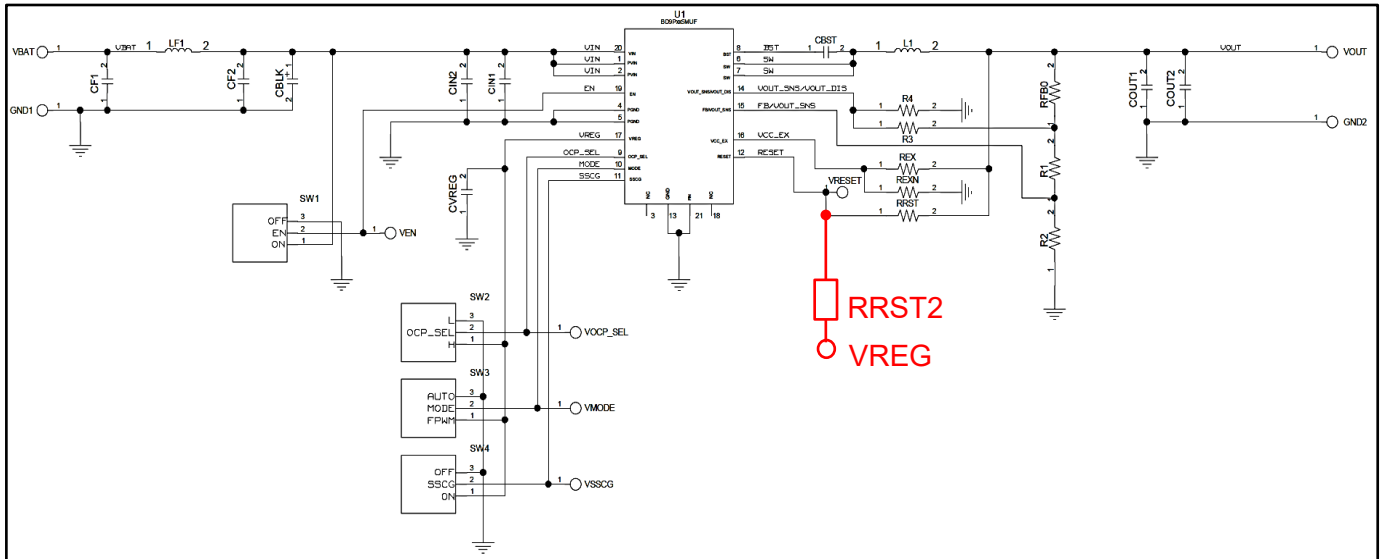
VBAT 1 VBAT 1 LF1 2
GND1 1
CF1 2 1
CF2 2 1
CBLK 2 1
CIN2 2 1
CIN1 2 1
U1
BD9P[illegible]MUF
VIN 20 VIN
VIN 1 PVIN
VIN 2 PVIN
EN 19 EN
4 PGND
5 PGND
VREG 17 VREG
OCP_SEL 9 OCP_SEL
MODE 10 MODE
SSCG 11 SSCG
NC GND EP NC
3 13 21 18
BST 8 BST
SW 6 SW
SW 7 SW
VOUT_SNS/VOUT_DIS 14 VOUT_SNS/VOUT_DIS
FB/VOUT_SNS 15 FB/VOUT_SNS
VCC_EX 16 VCC_EX
RESET 12 RESET
CBST 1 2
1 L1 2
VOUT VOUT 1 VOUT
GND2 1 GND2
R4 1 2
1 R3 2
REX 1 2
REXN 1 2
1 RRST 2
VRESET
RFB0 2 1
R1 2 1
R2 2 1
COUT1 2 1
COUT2 2 1
CVREG 2 1
SW1
OFF 3
EN 2
ON 1
1 VEN
SW2
L 3
OCP_SEL 2
H 1
1 VOCP_SEL
SW3
AUTO 3
MODE 2
FPWM 1
1 VMODE
SW4
OFF 3
SSCG 2
ON 1
1 VSSCG
RRST2
VREG